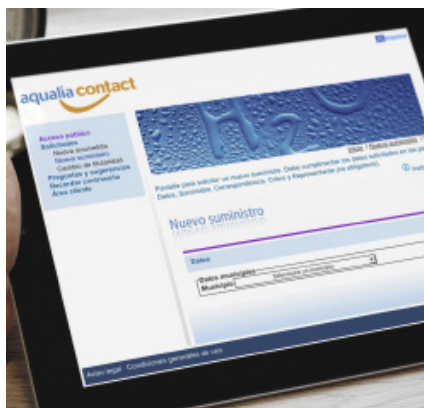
aqualia contact

Acceso público
Solicitudes
Nueva incidencia
Nuevo suministro
Gestión de titularidad
Preguntas y sugerencias
Recordar contraseña
Área cliente

$H_2O$

Pantalla para solicitar un nuevo suministro. Debe cumplimentar los datos solicitados en las pestañas Datos, Suministro, Correspondencia, Cobro y Representante (no obligatorio).

Nuevo suministro

Datos

Datos municipio
Municipio

Aviso legal Condiciones generales de uso